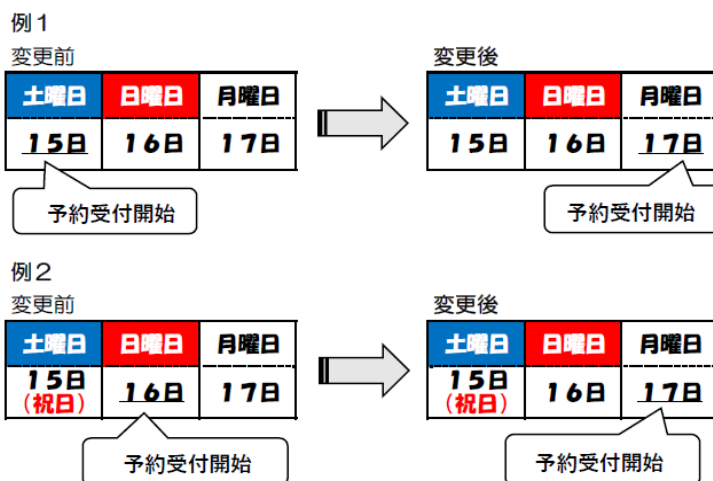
例１

変更前

| 土曜日 | 日曜日 | 月曜日 |
|---|---|---|
| １５日 | １６日 | １７日 |

予約受付開始

変更後

| 土曜日 | 日曜日 | 月曜日 |
|---|---|---|
| １５日 | １６日 | １７日 |

予約受付開始

例２

変更前

| 土曜日 | 日曜日 | 月曜日 |
|---|---|---|
| １５日（祝日） | １６日 | １７日 |

予約受付開始

変更後

| 土曜日 | 日曜日 | 月曜日 |
|---|---|---|
| １５日（祝日） | １６日 | １７日 |

予約受付開始